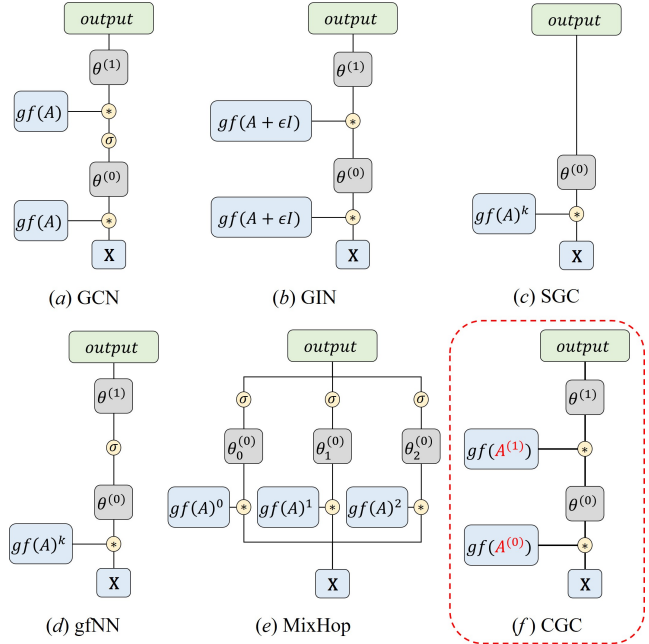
$output$

$\theta^{(1)}$

$gf(A)$

$*$

$\sigma$

$\theta^{(0)}$

$gf(A)$

$*$

X

(a) GCN

$output$

$\theta^{(1)}$

$gf(A+\epsilon I)$

$*$

$\theta^{(0)}$

$gf(A+\epsilon I)$

$*$

X

(b) GIN

$output$

$\theta^{(0)}$

$gf(A)^k$

$*$

X

(c) SGC

$output$

$\theta^{(1)}$

$\sigma$

$\theta^{(0)}$

$gf(A)^k$

$*$

X

(d) gfNN

$output$

$\sigma$

$\sigma$

$\sigma$

$\theta_0^{(0)}$

$\theta_1^{(0)}$

$\theta_2^{(0)}$

$gf(A)^0$

$*$

$gf(A)^1$

$*$

$gf(A)^2$

$*$

X

(e) MixHop

$output$

$\theta^{(1)}$

$gf(A^{(1)})$

$*$

$\theta^{(0)}$

$gf(A^{(0)})$

$*$

X

(f) CGC